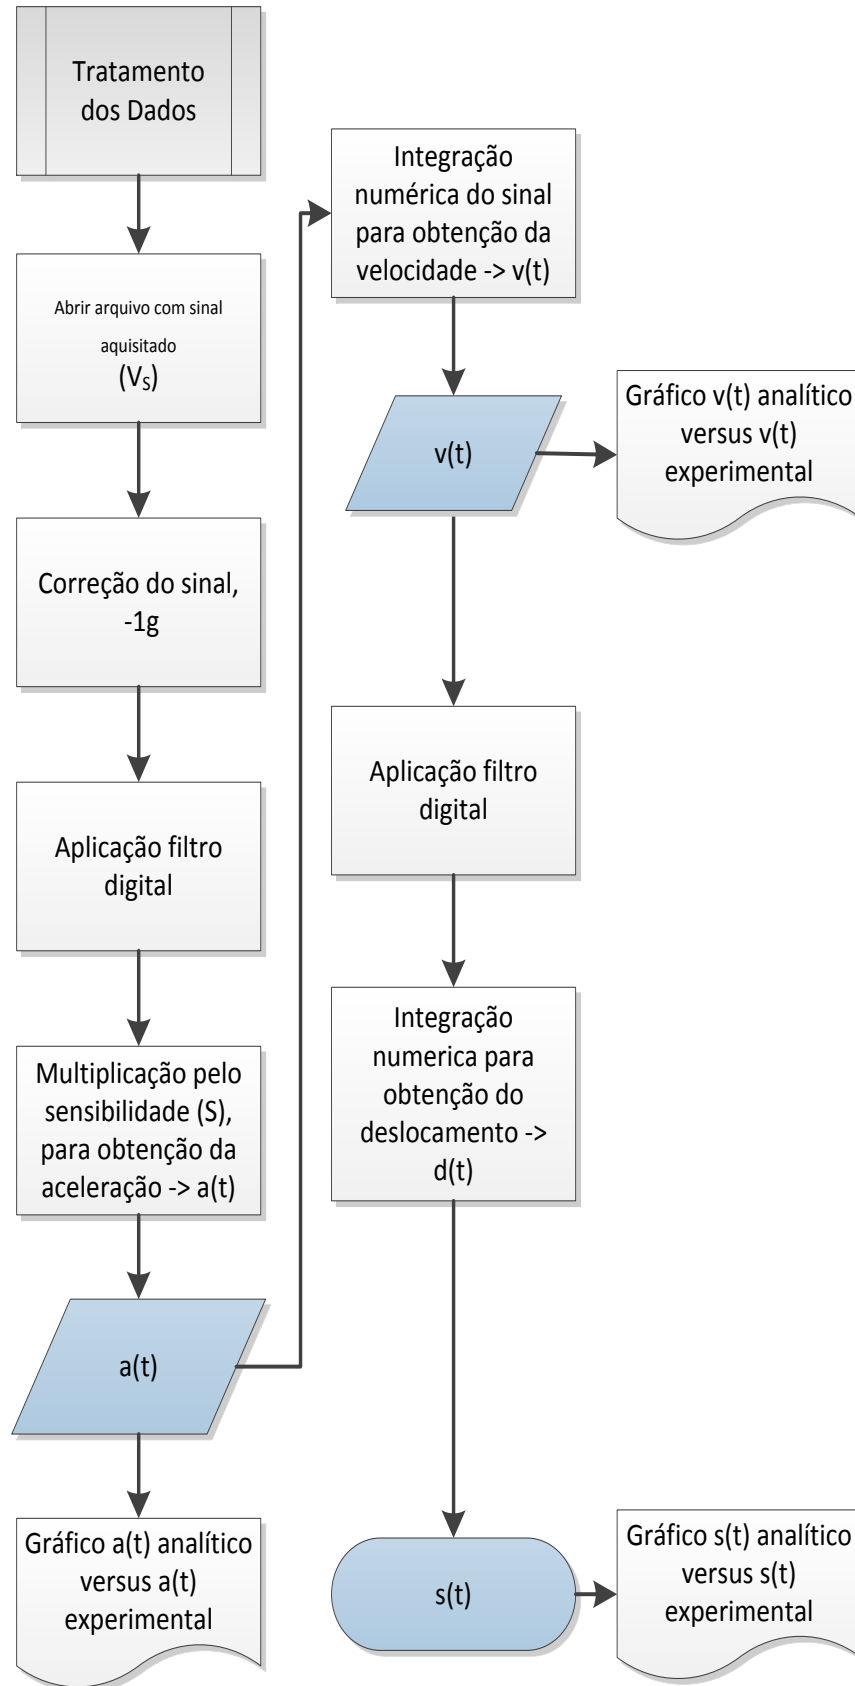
Tratamento dos Dados

Abrir arquivo com sinal aquisitado ($V_S$)

Correção do sinal, -1g

Aplicação filtro digital

Multiplicação pelo sensibilidade (S), para obtenção da aceleração -> a(t)

a(t)

Gráfico a(t) analítico versus a(t) experimental

Integração numérica do sinal para obtenção da velocidade -> v(t)

v(t)

Gráfico v(t) analítico versus v(t) experimental

Aplicação filtro digital

Integração numerica para obtenção do deslocamento -> d(t)

s(t)

Gráfico s(t) analítico versus s(t) experimental